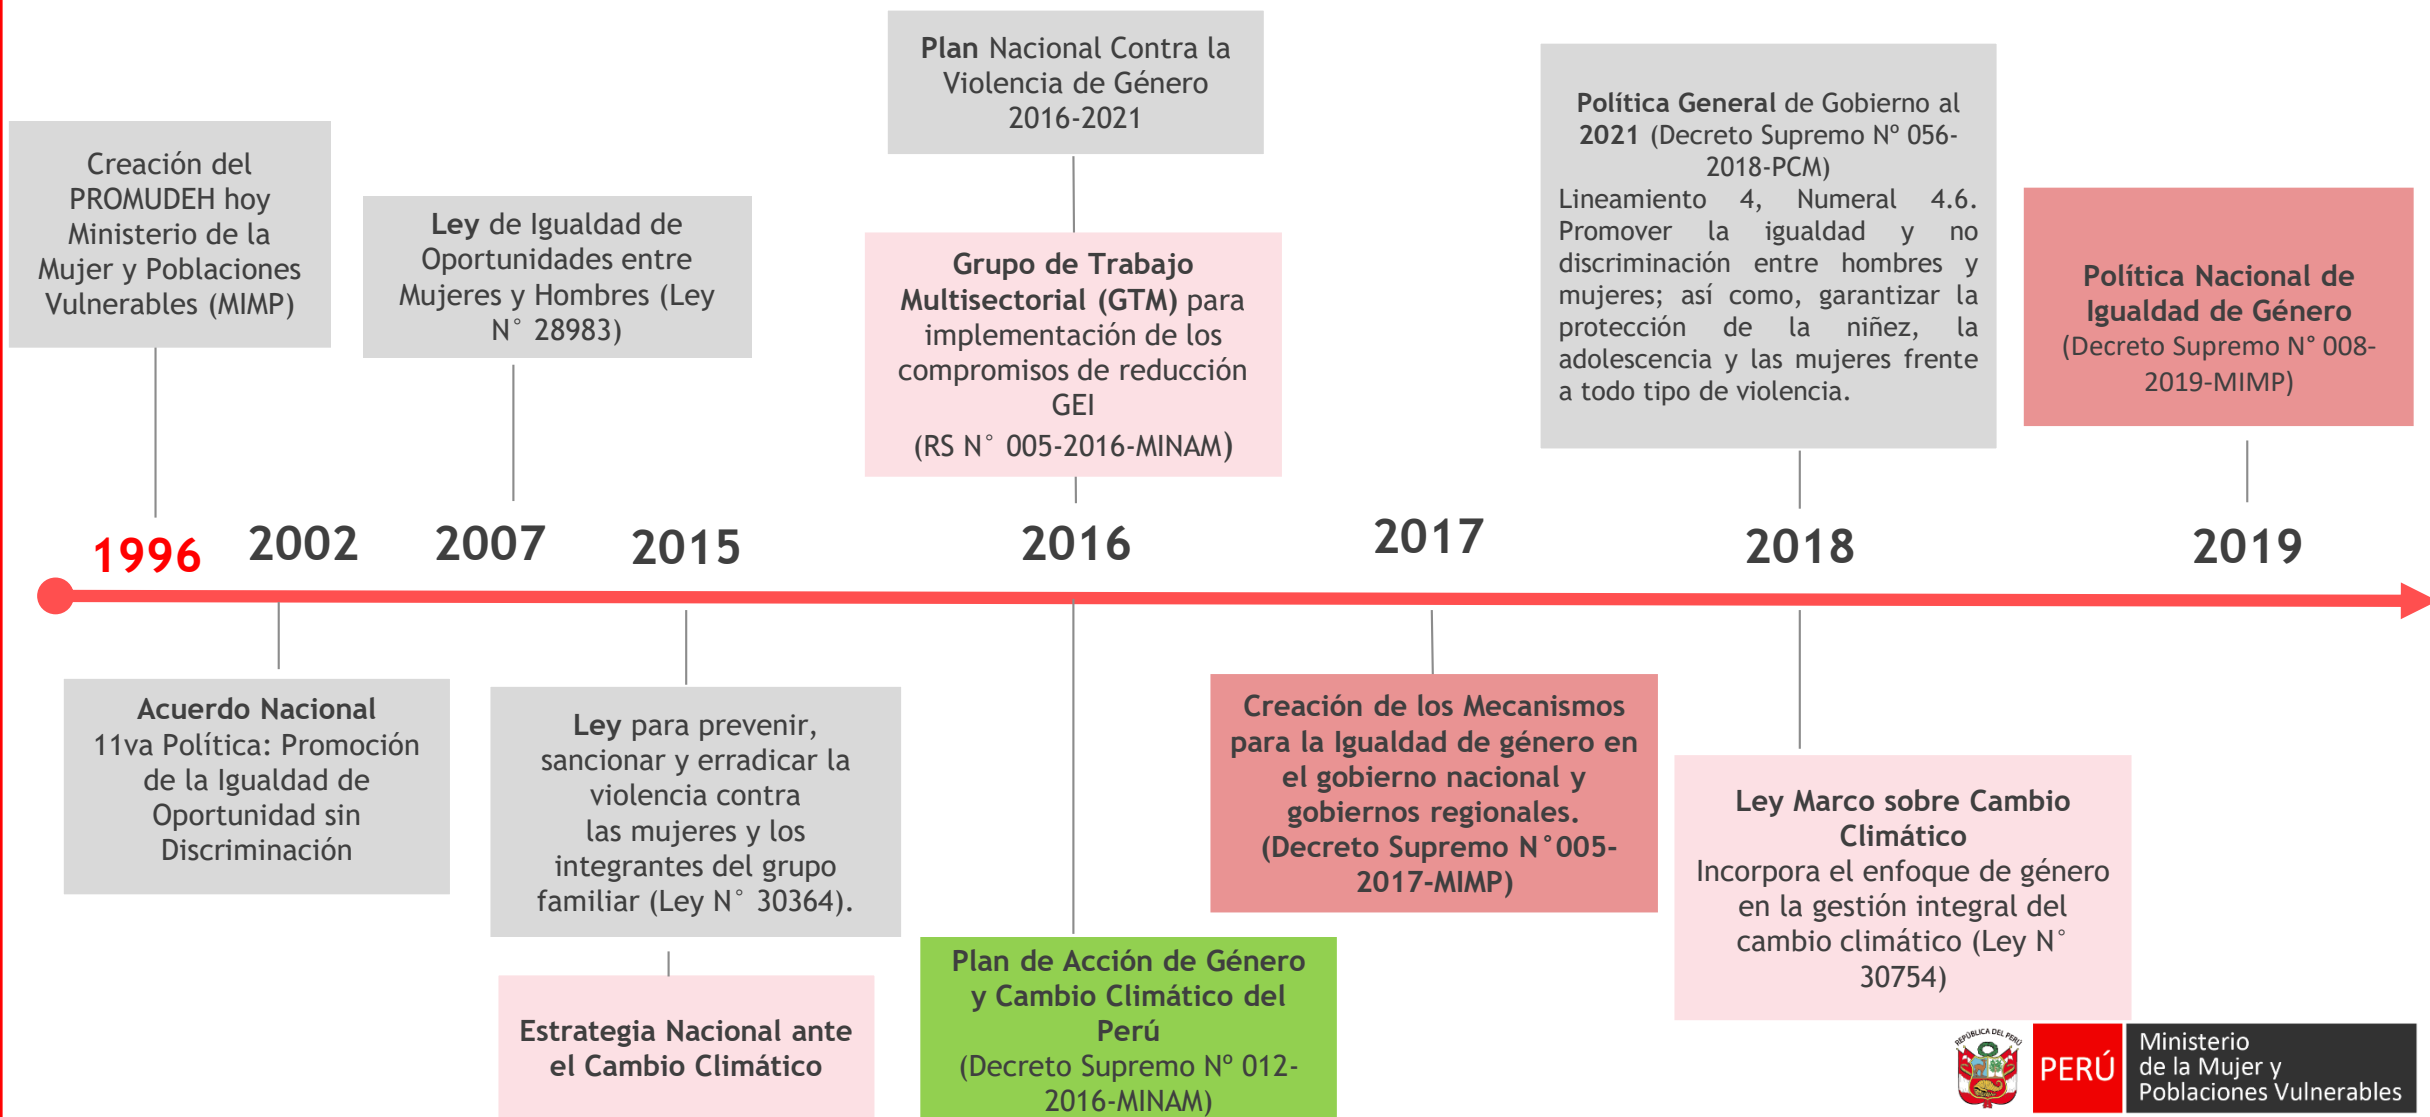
Plan Nacional Contra la Violencia de Género 2016-2021

Política General de Gobierno al 2021 (Decreto Supremo N° 056-2018-PCM)
Lineamiento 4, Numeral 4.6. Promover la igualdad y no discriminación entre hombres y mujeres; así como, garantizar la protección de la niñez, la adolescencia y las mujeres frente a todo tipo de violencia.

Creación del PROMUDEH hoy Ministerio de la Mujer y Poblaciones Vulnerables (MIMP)

Ley de Igualdad de Oportunidades entre Mujeres y Hombres (Ley N° 28983)

Grupo de Trabajo Multisectorial (GTM) para implementación de los compromisos de reducción GEI
(RS N° 005-2016-MINAM)

Política Nacional de Igualdad de Género (Decreto Supremo N° 008-2019-MIMP)

1996 2002 2007 2015 2016 2017 2018 2019

Acuerdo Nacional
11va Política: Promoción de la Igualdad de Oportunidad sin Discriminación

Ley para prevenir, sancionar y erradicar la violencia contra las mujeres y los integrantes del grupo familiar (Ley N° 30364).

Creación de los Mecanismos para la Igualdad de género en el gobierno nacional y gobiernos regionales. (Decreto Supremo N°005-2017-MIMP)

Ley Marco sobre Cambio Climático
Incorpora el enfoque de género en la gestión integral del cambio climático (Ley N° 30754)

Estrategia Nacional ante el Cambio Climático

Plan de Acción de Género y Cambio Climático del Perú
(Decreto Supremo Nº 012-2016-MINAM)

REPÚBLICA DEL PERÚ
PERÚ
Ministerio de la Mujer y Poblaciones Vulnerables